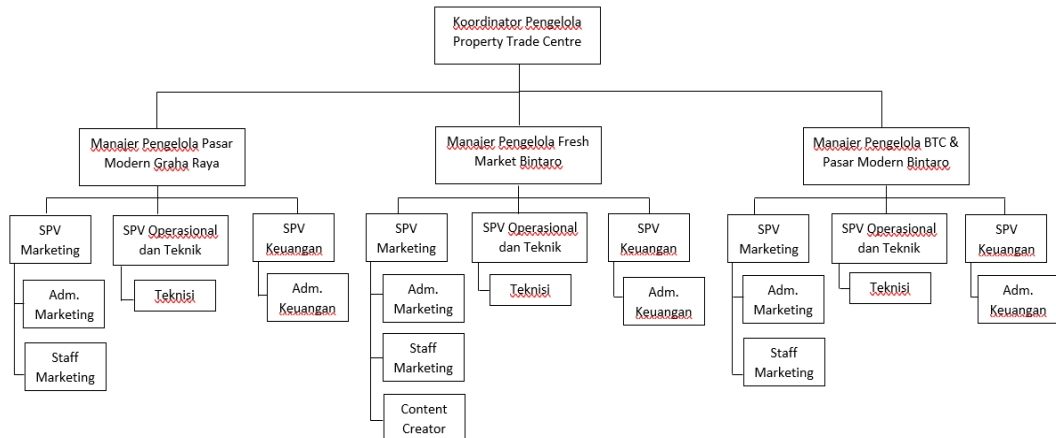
Koordinator Pengelola Property Trade Centre

Manajer Pengelola Pasar Modern Graha Raya

SPV Marketing

Adm. Marketing

Staff Marketing

SPV Operasional dan Teknik

Teknisi

SPV Keuangan

Adm. Keuangan

Manajer Pengelola Fresh Market Bintaro

SPV Marketing

Adm. Marketing

Staff Marketing

Content Creator

SPV Operasional dan Teknik

Teknisi

SPV Keuangan

Adm. Keuangan

Manajer Pengelola BTC & Pasar Modern Bintaro

SPV Marketing

Adm. Marketing

Staff Marketing

SPV Operasional dan Teknik

Teknisi

SPV Keuangan

Adm. Keuangan